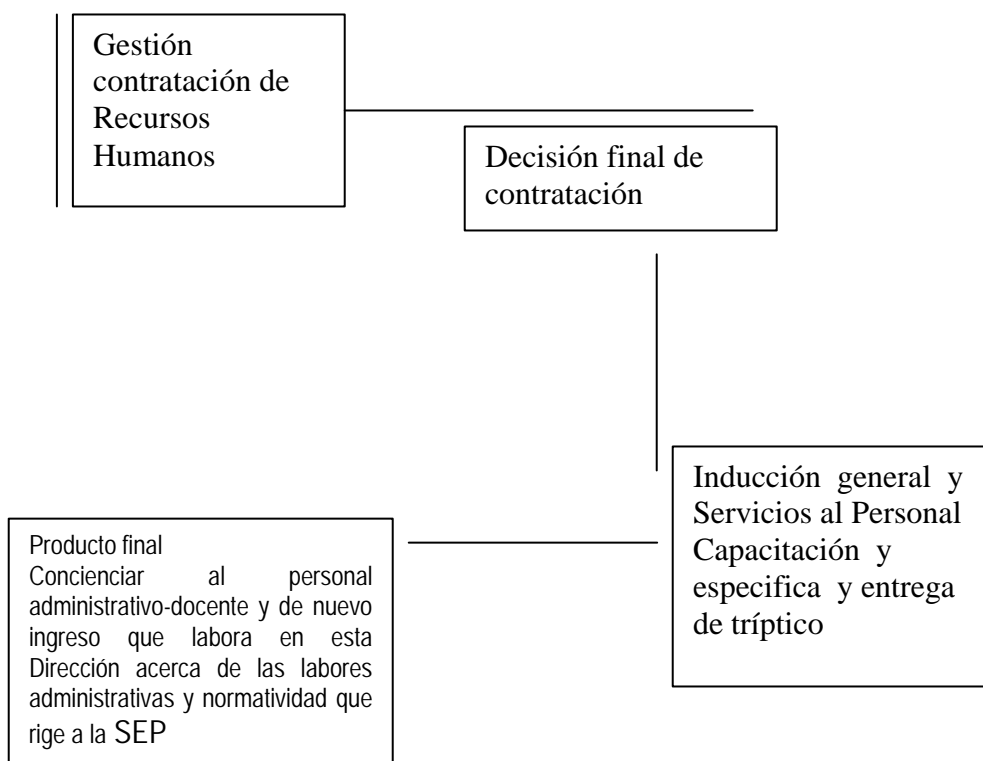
Gestión contratación de Recursos Humanos

Decisión final de contratación

Inducción general y Servicios al Personal Capacitación y especifica y entrega de tríptico

Producto final
Concienciar al personal administrativo-docente y de nuevo ingreso que labora en esta Dirección acerca de las labores administrativas y normatividad que rige a la SEP